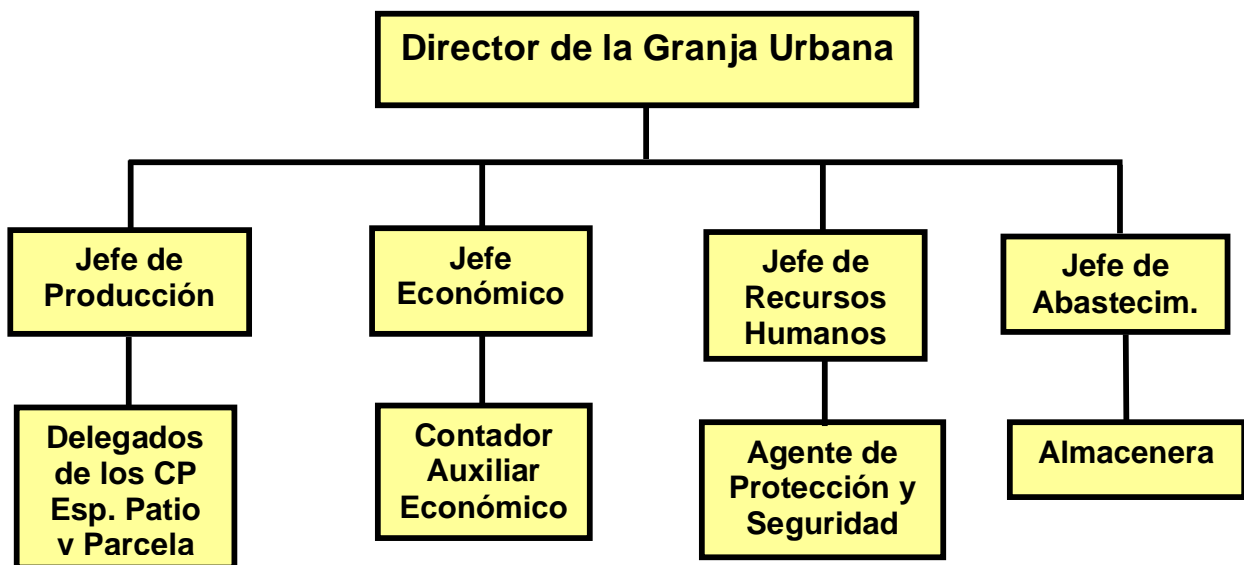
Director de la Granja Urbana

Jefe de Producción

Jefe Económico

Jefe de Recursos Humanos

Jefe de Abastecim.

Delegados de los CP Esp. Patio y Parcela

Contador Auxiliar Económico

Agente de Protección y Seguridad

Almacenera